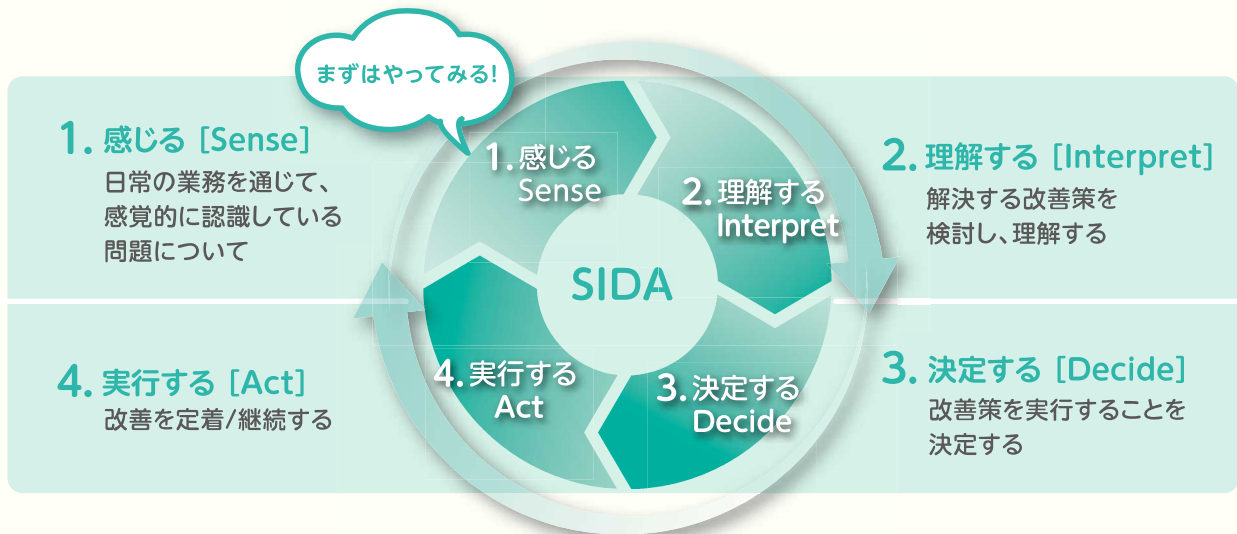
まずはやってみる!

1. 感じる［Sense］
日常の業務を通じて、感覚的に認識している問題について

1. 感じる
Sense

2. 理解する
Interpret

SIDA

4. 実行する
Act

3. 決定する
Decide

2. 理解する［Interpret］
解決する改善策を検討し、理解する

4. 実行する［Act］
改善を定着/継続する

3. 決定する［Decide］
改善策を実行することを決定する